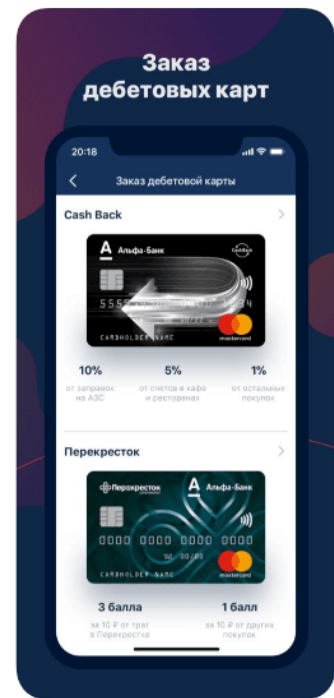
Заказ дебетовых карт

20:18

Заказ дебетовой карты

Cash Back

Альфа-Банк

CashBack

5555

CARDHOLDER NAME

mastercard

10%
от заправок на АЗС

5%
от счетов в кафе и ресторанах

1%
от остальных покупок

Перекресток

Перекресток

Альфа-Банк

0000 0000 0000 0000

12/20

CARDHOLDER NAME

mastercard

3 балла
за 10 ₽ от трат в Перекрестке

1 балл
за 10 ₽ от других покупок